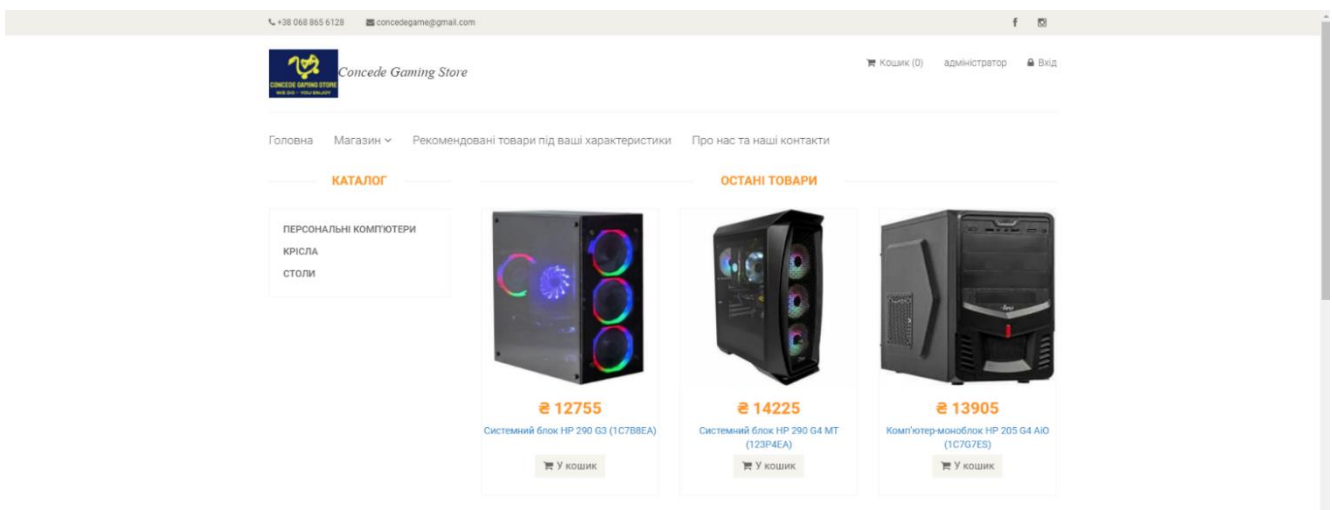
+38 068 865 6128 concedegame@gmail.com

CONCEDE GAMING STORE
Concede Gaming Store

Кошик (0) адміністратор Вхід

Головна Магазин Рекомендовані товари під ваші характеристики Про нас та наші контакти

КАТАЛОГ

ПЕРСОНАЛЬНІ КОМПЮТЕРИ
КРІСЛА
СТОЛИ

ОСТАНІ ТОВАРИ

₴ 12755
Системний блок HP 290 G3 (1C7B8EA)
У кошик

₴ 14225
Системний блок HP 290 G4 MT (123P4EA)
У кошик

₴ 13905
Комп'ютер-моноблок HP 205 G4 AiO (1C7G7ES)
У кошик